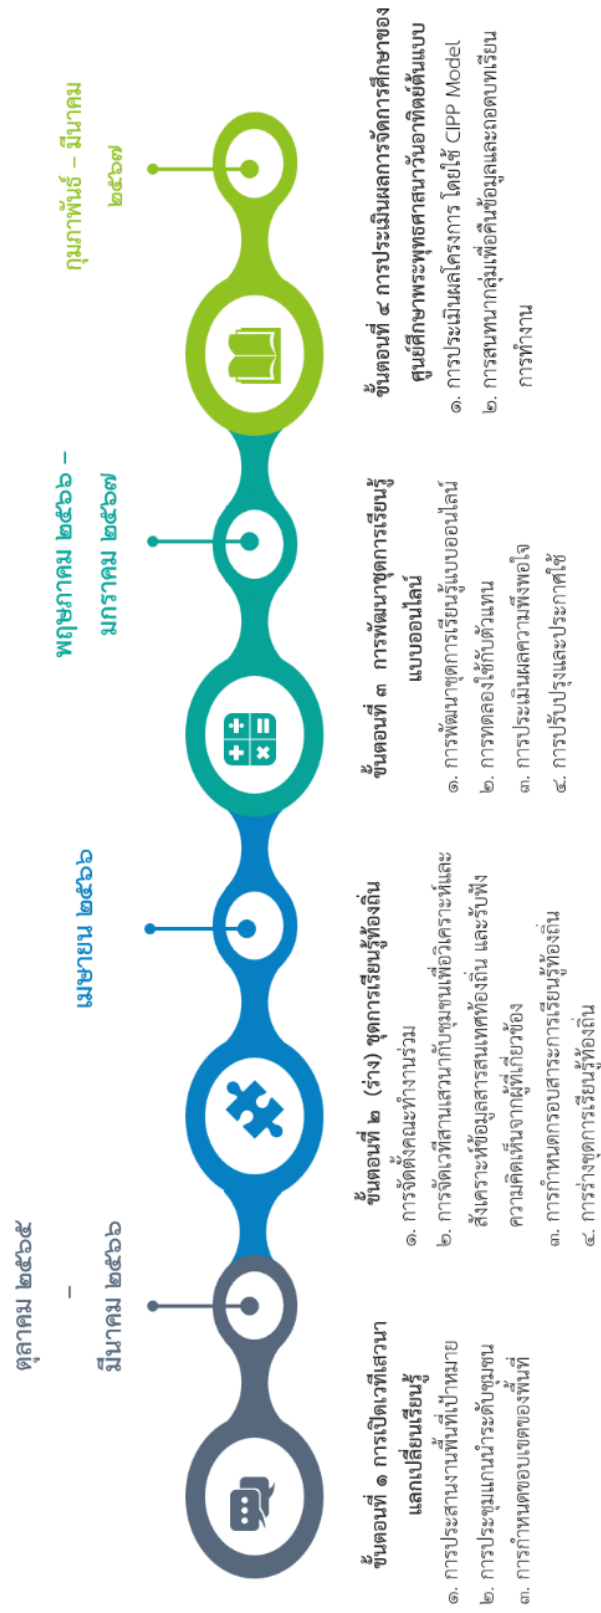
ตุลาคม ๒๕๖๕ – มีนาคม ๒๕๖๖

ขั้นตอนที่ ๑ การเปิดเวทีเสวนาแลกเปลี่ยนเรียนรู้
๑. การประสานงานพื้นที่เป้าหมาย
๒. การประชุมแกนนำระดับชุมชน
๓. การกำหนดขอบเขตของพื้นที่

เมษายน ๒๕๖๖

ขั้นตอนที่ ๒ (ร่าง) ชุดการเรียนรู้ท้องถิ่น
๑. การจัดตั้งคณะทำงานร่วม
๒. การจัดเวทีสนทนากับชุมชนเพื่อวิเคราะห์และสังเคราะห์ข้อมูลสารสนเทศท้องถิ่น และรับฟังความคิดเห็นจากผู้เกี่ยวข้อง
๓. การกำหนดกรอบสาระการเรียนรู้ท้องถิ่น
๔. การร่างชุดการเรียนรู้ท้องถิ่น

พฤษภาคม ๒๕๖๖ – มกราคม ๒๕๖๗

ขั้นตอนที่ ๓ การพัฒนาชุดการเรียนรู้แบบออนไลน์
๑. การพัฒนาชุดการเรียนรู้แบบออนไลน์
๒. การทดลองใช้กับตัวแทน
๓. การประเมินผลความพึงพอใจ
๔. การปรับปรุงและประกาศใช้

กุมภาพันธ์ – มีนาคม ๒๕๖๗

ขั้นตอนที่ ๔ การประเมินผลการจัดการศึกษาของศูนย์ศึกษาพระพุทธศาสนาวันอาทิตย์ต้นแบบ
๑. การประเมินผลโครงการ โดยใช้ CIPP Model
๒. การสนทนากลุ่มเพื่อคืนข้อมูลและถอดบทเรียนการทำงาน